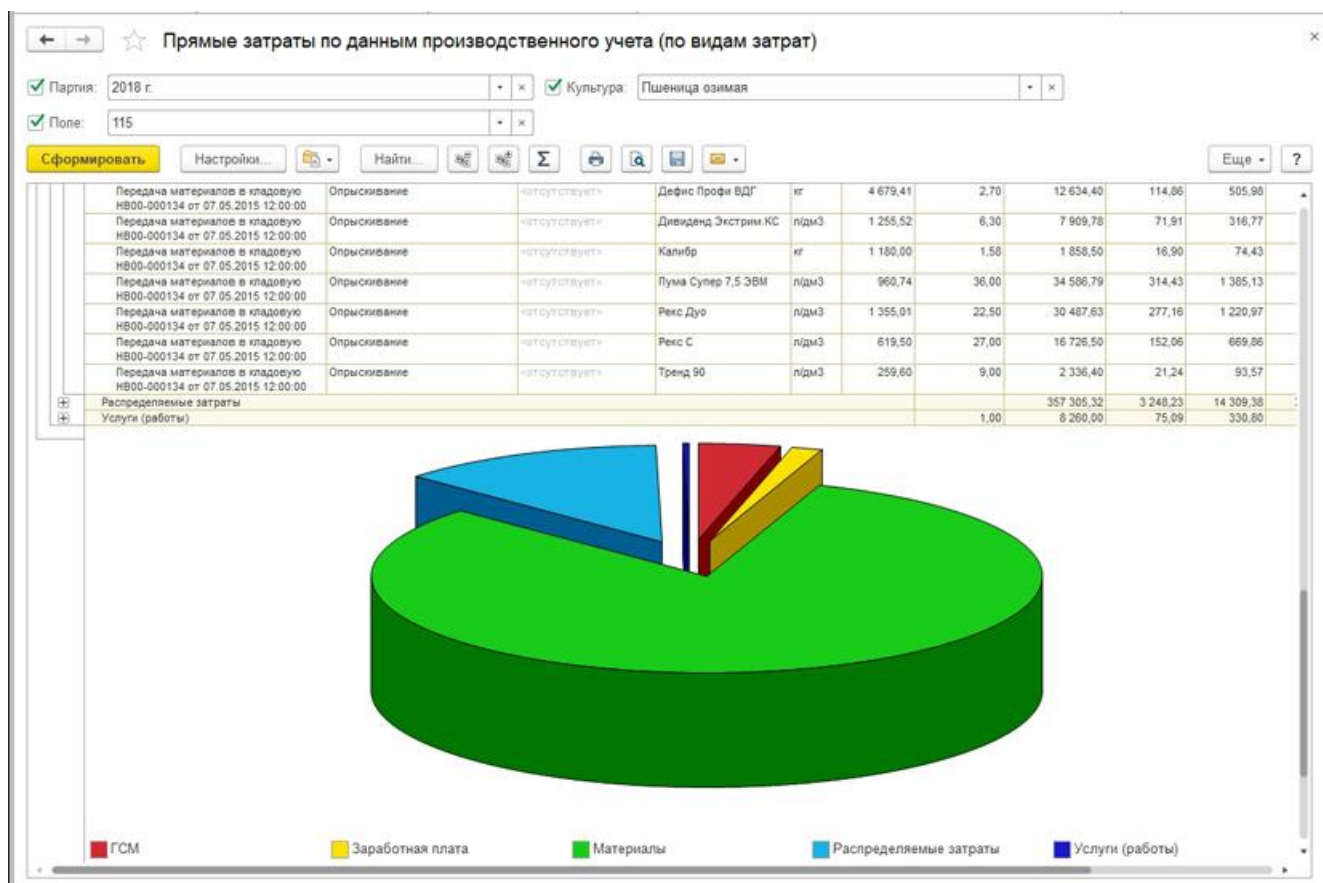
Прямые затраты по данным производственного учета (по видам затрат)

Партия: 2018 г.
Культура: Пшеница озимая
Поле: 115

Сформировать
Настройки...
Найти...
Еще
?

| | | | | | | | | |
|---|---|---|---|---|---|---|---|---|
| Передача материалов в кладовую НВ00-000134 от 07.05.2015 12:00:00 | Опрыскивание | <отсутствует> | Дефис Профи ВДГ | кг | 4 679,41 | 2,70 | 12 634,40 | 114,86 | 505,98 |
| Передача материалов в кладовую НВ00-000134 от 07.05.2015 12:00:00 | Опрыскивание | <отсутствует> | Дивиденд Экстрим.КС | л/дм3 | 1 255,52 | 6,30 | 7 909,78 | 71,91 | 316,77 |
| Передача материалов в кладовую НВ00-000134 от 07.05.2015 12:00:00 | Опрыскивание | <отсутствует> | Калибр | кг | 1 180,00 | 1,58 | 1 858,50 | 16,90 | 74,43 |
| Передача материалов в кладовую НВ00-000134 от 07.05.2015 12:00:00 | Опрыскивание | <отсутствует> | Пума Супер 7,5 ЭВМ | л/дм3 | 960,74 | 36,00 | 34 586,79 | 314,43 | 1 385,13 |
| Передача материалов в кладовую НВ00-000134 от 07.05.2015 12:00:00 | Опрыскивание | <отсутствует> | Рекс Дуо | л/дм3 | 1 355,01 | 22,50 | 30 487,63 | 277,16 | 1 220,97 |
| Передача материалов в кладовую НВ00-000134 от 07.05.2015 12:00:00 | Опрыскивание | <отсутствует> | Рекс С | л/дм3 | 619,50 | 27,00 | 16 726,50 | 152,06 | 669,86 |
| Передача материалов в кладовую НВ00-000134 от 07.05.2015 12:00:00 | Опрыскивание | <отсутствует> | Тренд 90 | л/дм3 | 259,60 | 9,00 | 2 336,40 | 21,24 | 93,57 |
| Распределяемые затраты | | | | | | | 357 305,32 | 3 248,23 | 14 309,38 |
| Услуги (работы) | | | | | | 1,00 | 8 260,00 | 75,09 | 330,80 |

ГСМ
Заработная плата
Материалы
Распределяемые затраты
Услуги (работы)